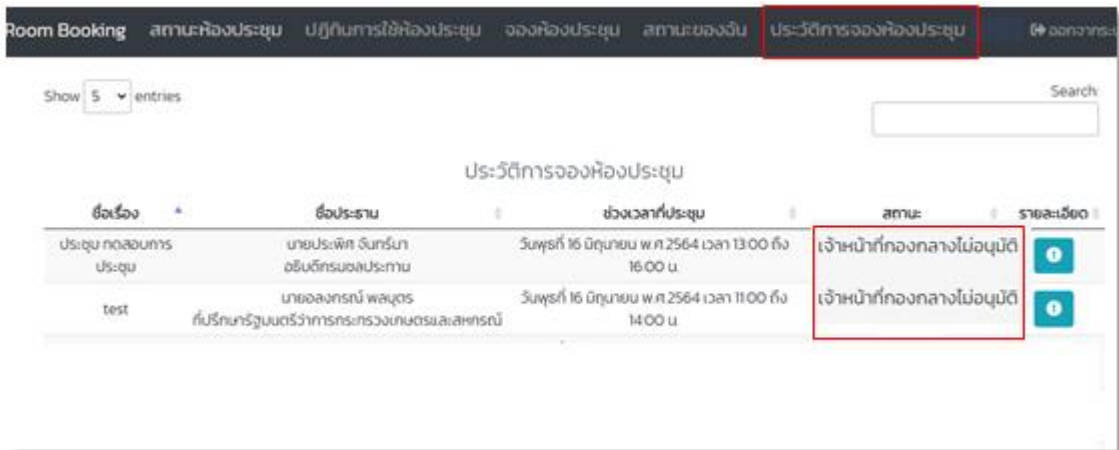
Room Booking สถานะห้องประชุม ปฏิทินการใช้ห้องประชุม จองห้องประชุม สถานะของฉัน ประวัติการจองห้องประชุม ออกจากระ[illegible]

Show 5 entries

Search:

ประวัติการจองห้องประชุม

| ชื่อเรื่อง | ชื่อประธาน | ช่วงเวลาที่ประชุม | สถานะ | รายละเอียด |
|---|---|---|---|---|
| ประชุม ทดสอบการประชุม | นายประพิศ จันทร์มา อธิบดีกรมชลประทาน | วันพุธที่ 16 มิถุนายน พ.ศ.2564 เวลา 13:00 ถึง 16:00 น. | เจ้าหน้าที่กองกลางไม่อนุมัติ | |
| test | นายอลงกรณ์ พลบุตร ที่ปรึกษารัฐมนตรีว่าการกระทรวงเกษตรและสหกรณ์ | วันพุธที่ 16 มิถุนายน พ.ศ.2564 เวลา 11:00 ถึง 14:00 น. | เจ้าหน้าที่กองกลางไม่อนุมัติ | |